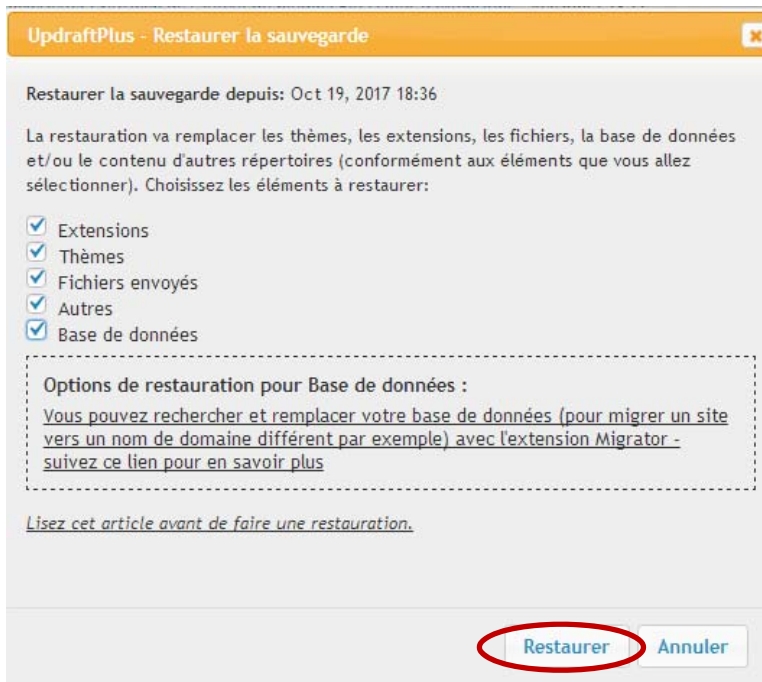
UpdraftPlus - Restaurer la sauvegarde

Restaurer la sauvegarde depuis: Oct 19, 2017 18:36

La restauration va remplacer les thèmes, les extensions, les fichiers, la base de données et/ou le contenu d'autres répertoires (conformément aux éléments que vous allez sélectionner). Choisissez les éléments à restaurer:

Extensions
Thèmes
Fichiers envoyés
Autres
Base de données

Options de restauration pour Base de données :
Vous pouvez rechercher et remplacer votre base de données (pour migrer un site vers un nom de domaine différent par exemple) avec l'extension Migrator - suivez ce lien pour en savoir plus

Lisez cet article avant de faire une restauration.

Restaurer
Annuler